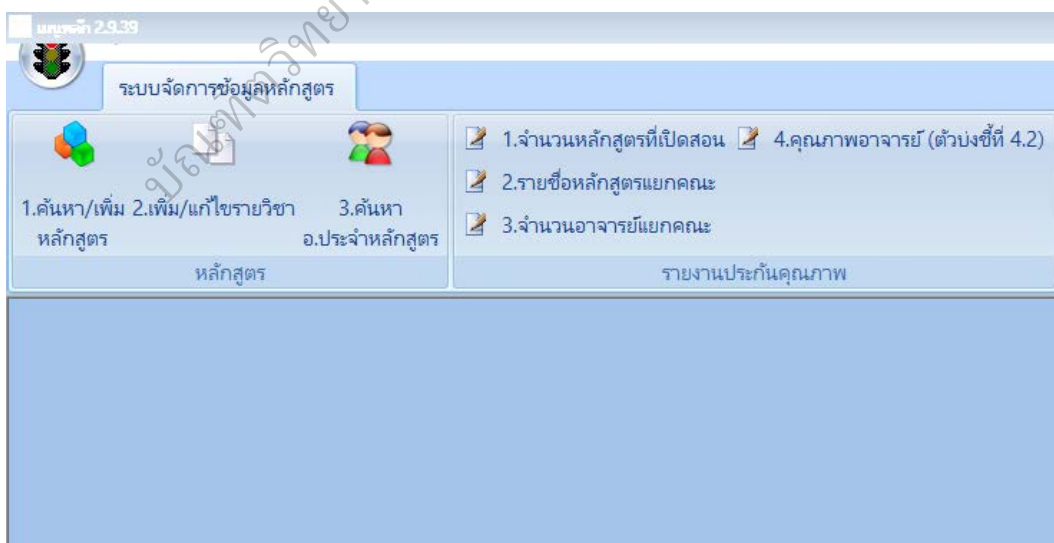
เมนูหลัก 2.9.39

ระบบจัดการข้อมูลหลักสูตร

1.ค้นหา/เพิ่ม หลักสูตร 2.เพิ่ม/แก้ไขรายวิชา 3.ค้นหา อ.ประจำหลักสูตร

หลักสูตร

1.จำนวนหลักสูตรที่เปิดสอน 4.คุณภาพอาจารย์ (ตัวบ่งชี้ที่ 4.2)

2.รายชื่อหลักสูตรแยกคณะ

3.จำนวนอาจารย์แยกคณะ

รายงานประกันคุณภาพ

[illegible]